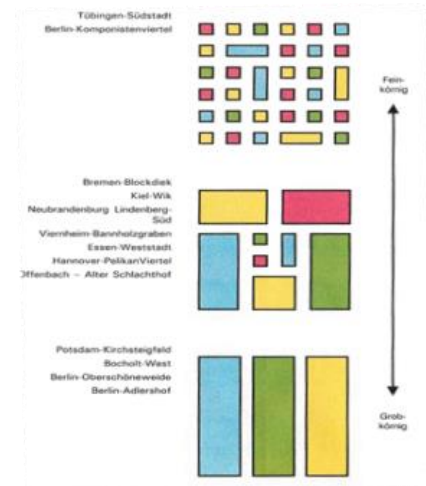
Tübingen-Südstadt
Berlin-Komponistenviertel

Fein-
körnig

Bremen-Blockdiek
Kiel-Wik
Neubrandenburg Lindenberg-Süd
Viernheim-Bannholzgraben
Essen-Weststadt
Hannover-PelikanViertel
Offenbach – Alter Schlachthof

Potsdam-Kirchsteigfeld
Bocholt-West
Berlin-Oberschöneweide
Berlin-Adlershof

Grob-
körnig